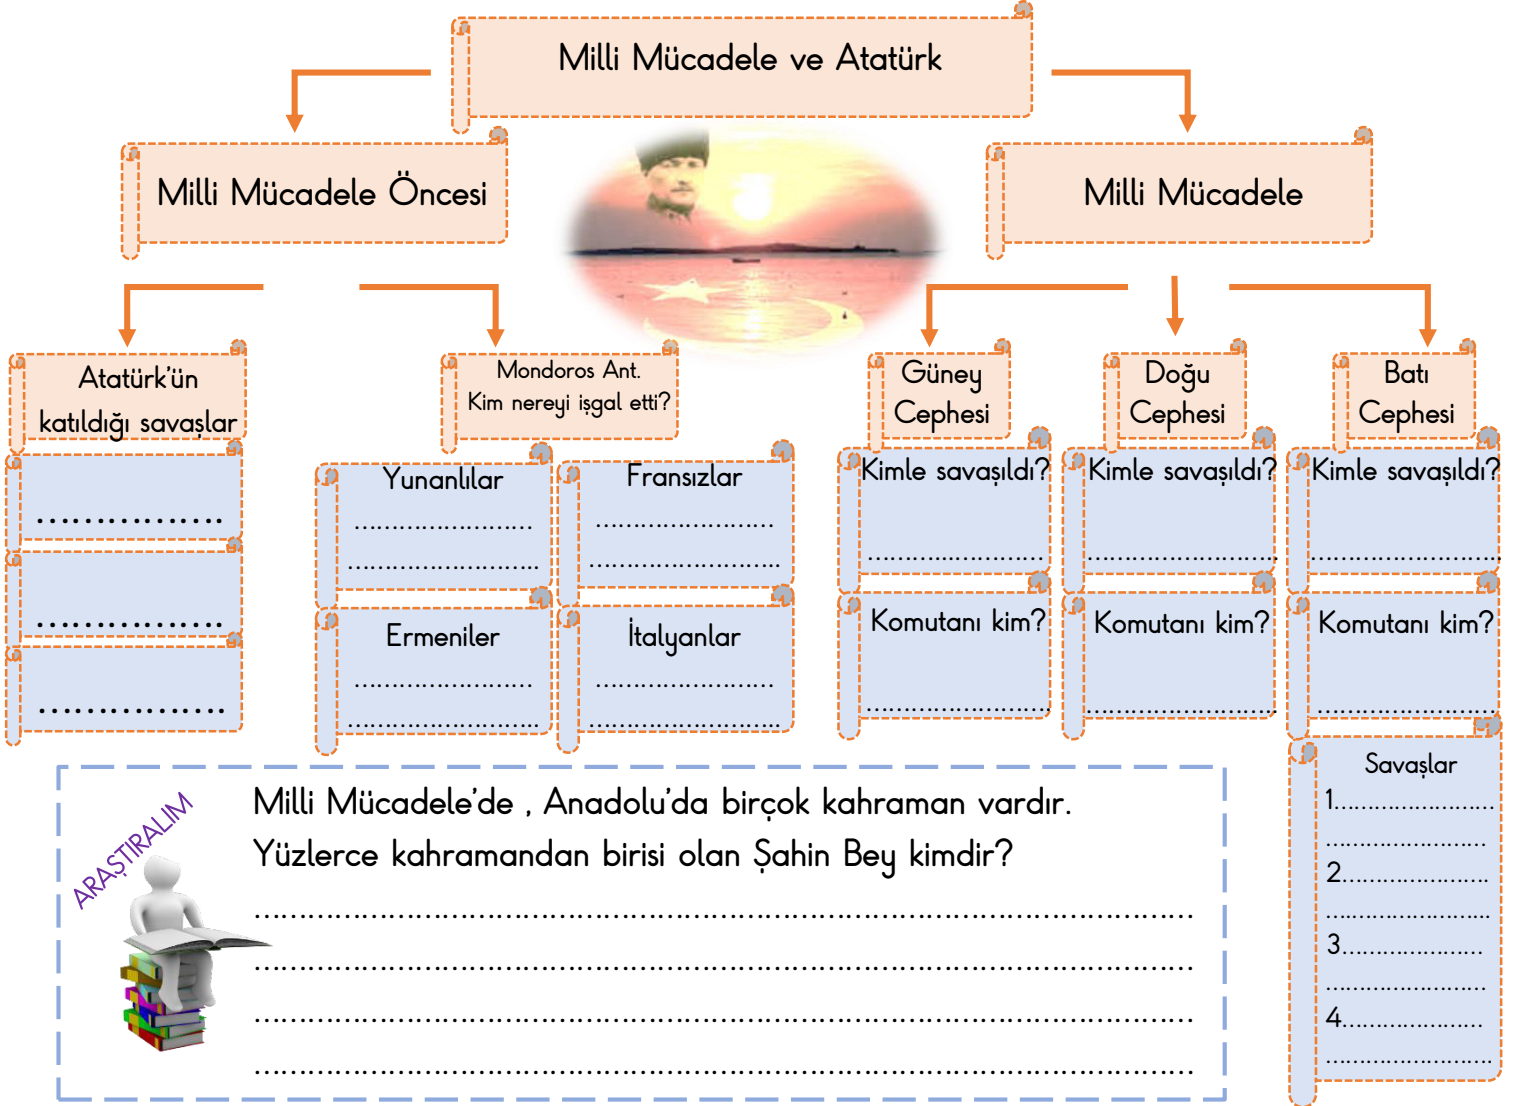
Milli Mücadele ve Atatürk

Milli Mücadele Öncesi

Milli Mücadele

Atatürk'ün katıldığı savaşlar

...............

...............

...............

Mondoros Ant. Kim nereyi işgal etti?

Yunanlılar
........................
........................

Fransızlar
........................
........................

Ermeniler
........................
........................

İtalyanlar
........................
........................

Güney Cephesi

Kimle savaşıldı?
........................

Komutanı kim?
........................

Doğu Cephesi

Kimle savaşıldı?
........................

Komutanı kim?
........................

Batı Cephesi

Kimle savaşıldı?
........................

Komutanı kim?
........................

Savaşlar
1.........................
.........................
2.........................
.........................
3.........................
.........................
4.........................
.........................

ARAŞTIRALIM

Milli Mücadele'de , Anadolu'da birçok kahraman vardır. Yüzlerce kahramandan birisi olan Şahin Bey kimdir?
................................................................................................
................................................................................................
................................................................................................
................................................................................................